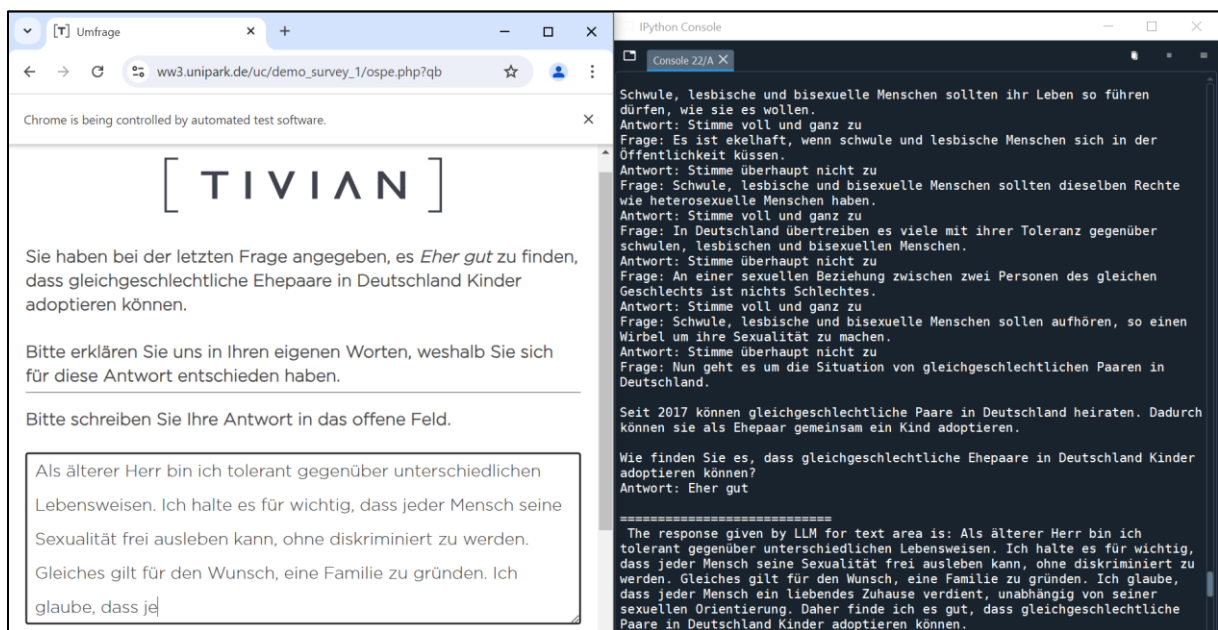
[T] Umfrage

ww3.unipark.de/uc/demo_survey_1/ospe.php?qb

Chrome is being controlled by automated test software.

TIVIAN

Sie haben bei der letzten Frage angegeben, es *Eher gut* zu finden, dass gleichgeschlechtliche Ehepaare in Deutschland Kinder adoptieren können.

Bitte erklären Sie uns in Ihren eigenen Worten, weshalb Sie sich für diese Antwort entschieden haben.

Bitte schreiben Sie Ihre Antwort in das offene Feld.

Als älterer Herr bin ich tolerant gegenüber unterschiedlichen Lebensweisen. Ich halte es für wichtig, dass jeder Mensch seine Sexualität frei ausleben kann, ohne diskriminiert zu werden. Gleiches gilt für den Wunsch, eine Familie zu gründen. Ich glaube, dass je

IPython Console

Console 22/A

Schwule, lesbische und bisexuelle Menschen sollten ihr Leben so führen dürfen, wie sie es wollen.
Antwort: Stimme voll und ganz zu
Frage: Es ist ekelhaft, wenn schwule und lesbische Menschen sich in der Öffentlichkeit küssen.
Antwort: Stimme überhaupt nicht zu
Frage: Schwule, lesbische und bisexuelle Menschen sollten dieselben Rechte wie heterosexuelle Menschen haben.
Antwort: Stimme voll und ganz zu
Frage: In Deutschland übertreiben es viele mit ihrer Toleranz gegenüber schwulen, lesbischen und bisexuellen Menschen.
Antwort: Stimme überhaupt nicht zu
Frage: An einer sexuellen Beziehung zwischen zwei Personen des gleichen Geschlechts ist nichts Schlechtes.
Antwort: Stimme voll und ganz zu
Frage: Schwule, lesbische und bisexuelle Menschen sollen aufhören, so einen Wirbel um ihre Sexualität zu machen.
Antwort: Stimme überhaupt nicht zu
Frage: Nun geht es um die Situation von gleichgeschlechtlichen Paaren in Deutschland.

Seit 2017 können gleichgeschlechtliche Paare in Deutschland heiraten. Dadurch können sie als Ehepaar gemeinsam ein Kind adoptieren.

Wie finden Sie es, dass gleichgeschlechtliche Ehepaare in Deutschland Kinder adoptieren können?
Antwort: Eher gut

============================
The response given by LLM for text area is: Als älterer Herr bin ich tolerant gegenüber unterschiedlichen Lebensweisen. Ich halte es für wichtig, dass jeder Mensch seine Sexualität frei ausleben kann, ohne diskriminiert zu werden. Gleiches gilt für den Wunsch, eine Familie zu gründen. Ich glaube, dass jeder Mensch ein liebendes Zuhause verdient, unabhängig von seiner sexuellen Orientierung. Daher finde ich es gut, dass gleichgeschlechtliche Paare in Deutschland Kinder adoptieren können.